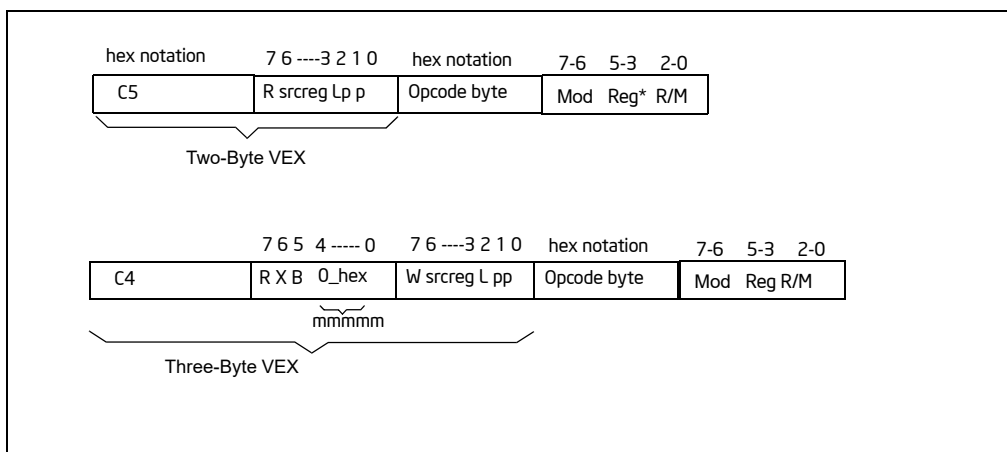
hex notation

7 6 ----3 2 1 0

hex notation

7-6 5-3 2-0

| C5 | R srcreg Lp p | Opcode byte | Mod Reg* R/M |
|---|---|---|---|

Two-Byte VEX

7 6 5 4 ----- 0

7 6 ----3 2 1 0

hex notation

7-6 5-3 2-0

| C4 | R X B 0_hex | W srcreg L pp | Opcode byte | Mod Reg R/M |
|---|---|---|---|---|

mmmmm

Three-Byte VEX